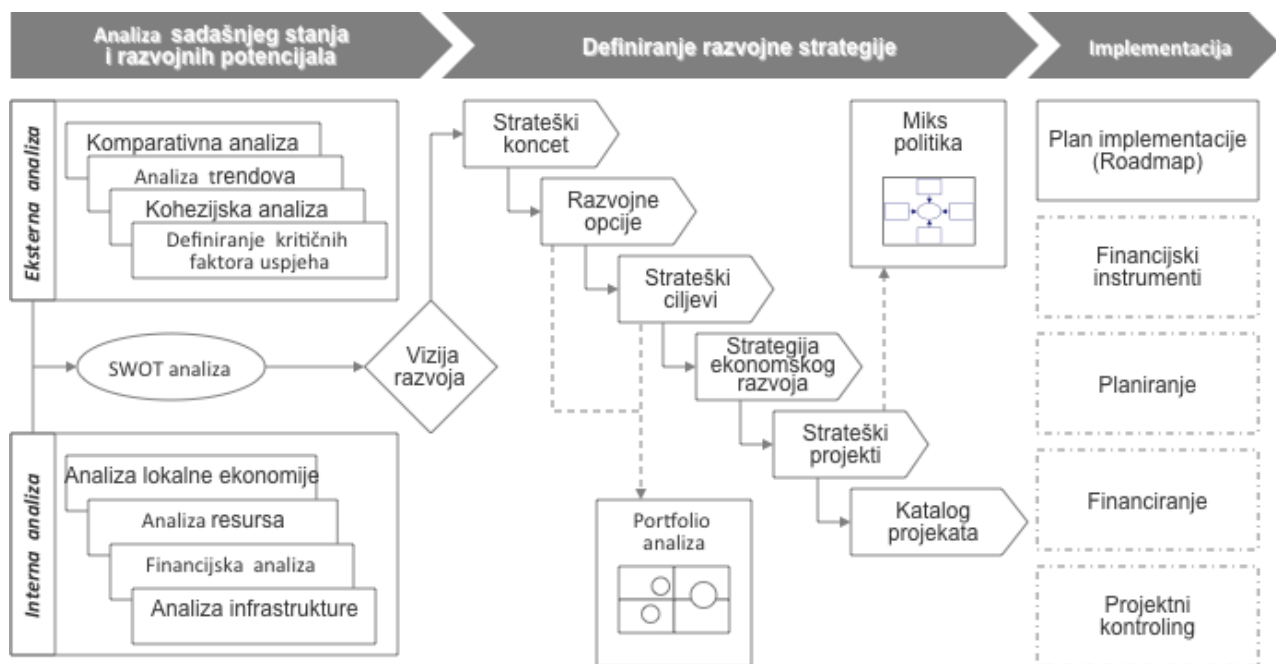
Analiza sadašnjeg stanja i razvojnih potencijala

Definiranje razvojne strategije

Implementacija

Eksterna analiza

Komparativna analiza

Analiza trendova

Kohezijska analiza

Definiranje kritičnih faktora uspjeha

SWOT analiza

Interna analiza

Analiza lokalne ekonomije

Analiza resursa

Financijska analiza

Analiza infrastrukture

Vizija razvoja

Strateški koncet

Razvojne opcije

Strateški ciljevi

Strategija ekonomskog razvoja

Strateški projekti

Katalog projekata

Portfolio analiza

Miks politika

Plan implementacije (Roadmap)

Financijski instrumenti

Planiranje

Financiranje

Projektni kontroling